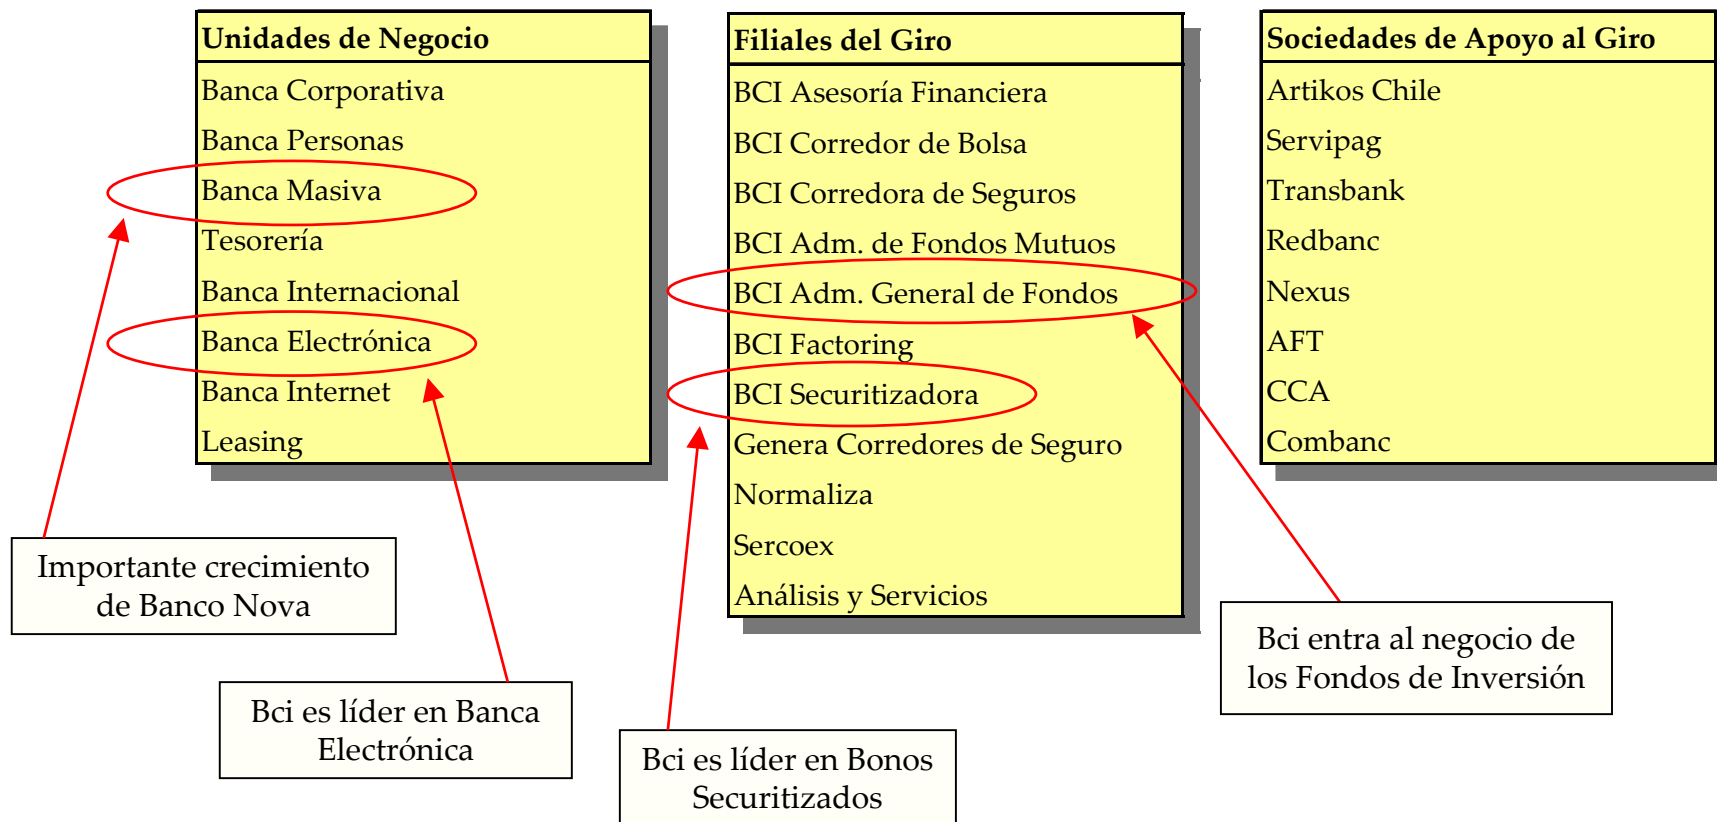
| Unidades de Negocio |
|---|
| Banca Corporativa |
| Banca Personas |
| Banca Masiva |
| Tesorería |
| Banca Internacional |
| Banca Electrónica |
| Banca Internet |
| Leasing |

| Filiales del Giro |
|---|
| BCI Asesoría Financiera |
| BCI Corredor de Bolsa |
| BCI Corredora de Seguros |
| BCI Adm. de Fondos Mutuos |
| BCI Adm. General de Fondos |
| BCI Factoring |
| BCI Securitizadora |
| Genera Corredores de Seguro |
| Normaliza |
| Sercoex |
| Análisis y Servicios |

| Sociedades de Apoyo al Giro |
|---|
| Artikos Chile |
| Servipag |
| Transbank |
| Redbanc |
| Nexus |
| AFT |
| CCA |
| Combanc |

Importante crecimiento de Banco Nova

Bci es líder en Banca Electrónica

Bci es líder en Bonos Securitizados

Bci entra al negocio de los Fondos de Inversión